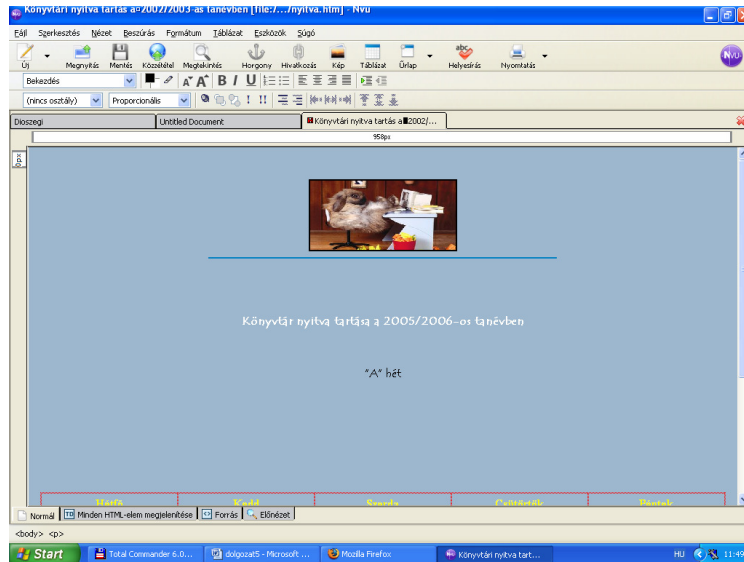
Könyvtári nyitva tartás a▫2002/2003-as tanévben [file:/.../nyitva.htm] - Nvu

Fájl Szerkesztés Nézet Beszúrás Formátum Táblázat Eszközök Súgó

Új Megnyitás Mentés Közzététel Megtekintés Horgony Hivatkozás Kép Táblázat Űrlap Helyesírás Nyomtatás

Bekezdés

(nincs osztály) Proporcionális

Dioszegi | Untitled Document | Könyvtári nyitva tartás a▫2002/...

958px

Könyvtár nyitva tartása a 2005/2006-os tanévben

"A" hét

| Hétfő | Kedd | Szerda | Csütörtök | Péntek |
|---|---|---|---|---|

Normál | Minden HTML-elem megjelenítése | Forrás | Előnézet

<body> <p>

Start | Total Commander 6.0... | dolgozat5 - Microsoft ... | Mozilla Firefox | Könyvtári nyitva tart... | HU | 11:49